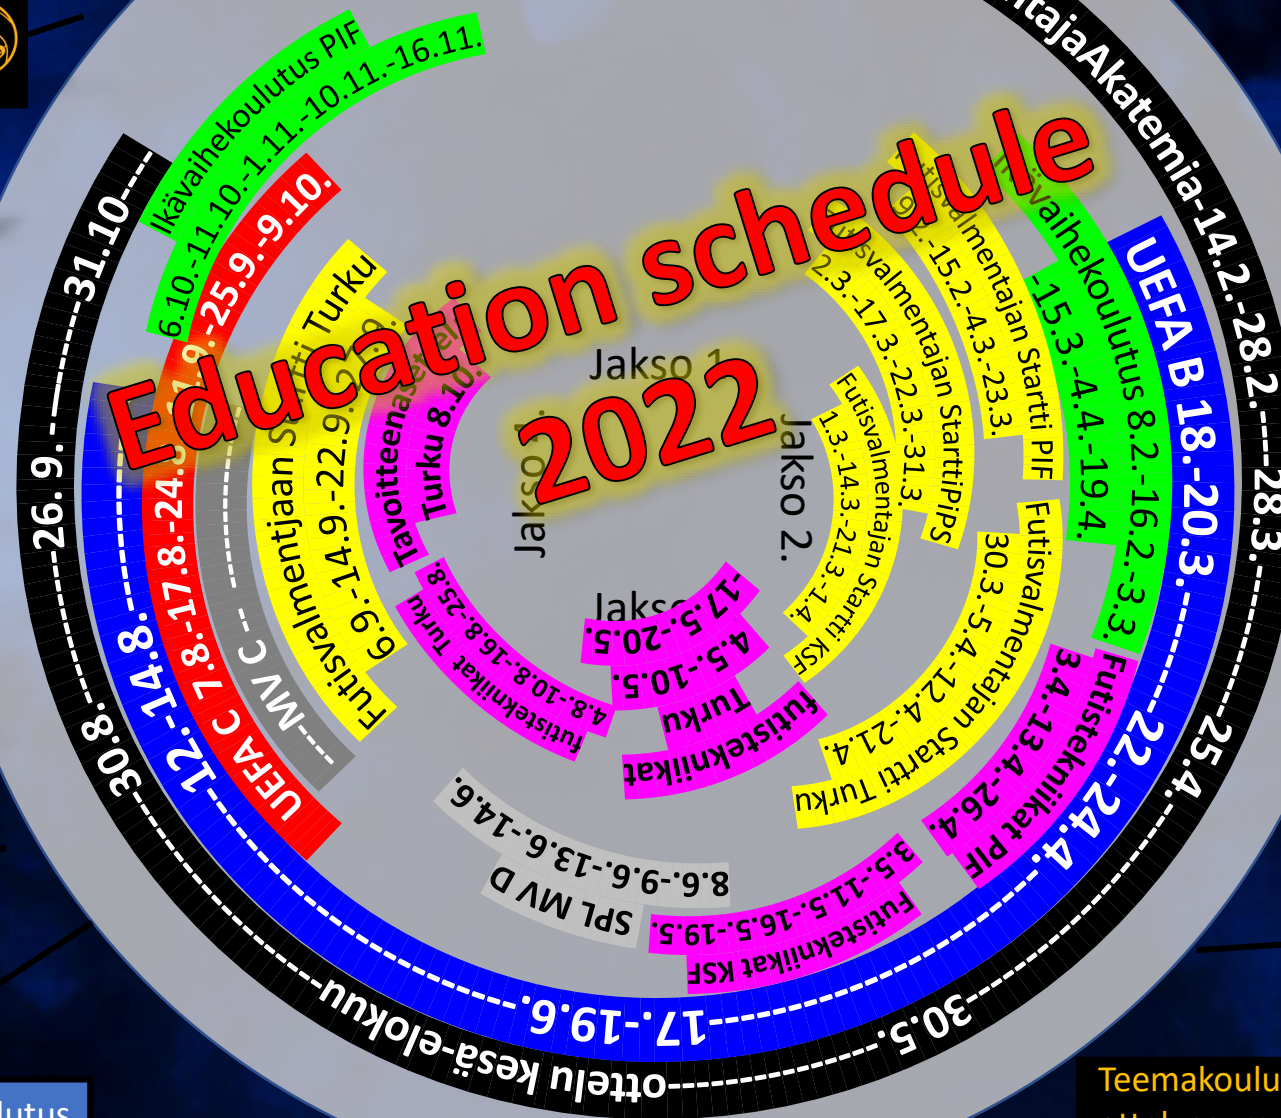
Education schedule 2022

…itajaAkatemia-14.2.-28.2.---28.3.---25.4.---30.5.---ottelu kesä-elokuu---30.8.---26. 9.---31.10.---

UEFA B 18.-20.3.---22.-24.4.---17.-19.6.---12.-14.8.---

UEFA C 7.8.-17.8.-24.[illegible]-25.9.-9.10.

Ikävaihekoulutus PIF 6.10.-11.10.-1.11.-10.11.-16.11.

Ikävaihekoulutus 8.2.-16.2.-3.3.-15.3.-4.4.-19.4.

Futisvalmentajan Startti PIF 9.2.-15.2.-4.3.-23.3.

Futisvalmentajan StarttiPIPS 2.3.-17.3.-22.3.-31.3.

Futisvalmentajan Startti KSF 1.3.-14.3.-21.3.-1.4.

Futisvalmentajan Startti Turku 30.3.-5.4.-12.4.-21.4.

Futistekniikat PIF 3.4.-13.4.-26.4.

Futistekniikat KSF 3.5.-11.5.-16.5.-19.5.

SPL MV D 8.6.-9.6.-13.6.-14.6.

futistekniikat Turku 4.5.-10.5.-17.5.-20.5.

futistekniikat Turku 4.8.-10.8.-16.8.-25.8.

Tavoitteenasettelu Turku 8.10.

Futisvalmentjaan Startti Turku 6.9.-14.9.-22.9.-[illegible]

MV C

Jakso 1.

Jakso 2.

Jakso 3.

Jakso 4.

Teemakoulu

…lutus